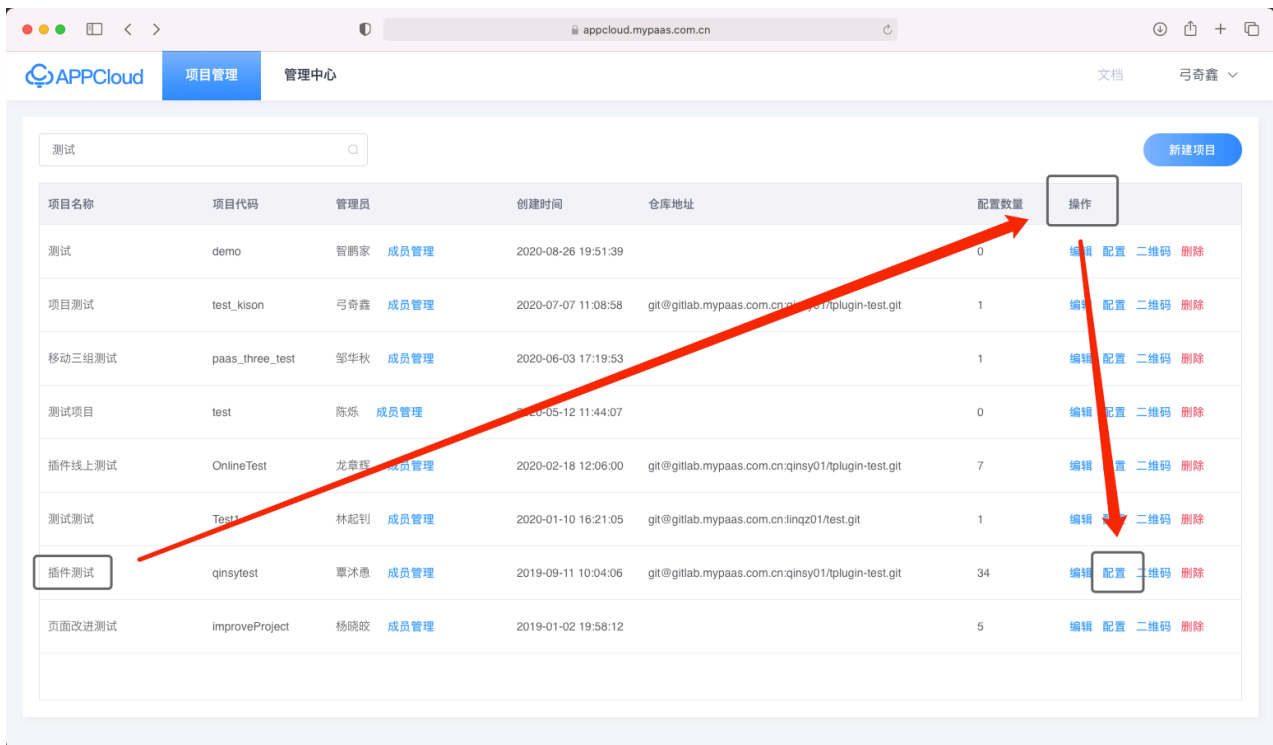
appcloud.mypaas.com.cn

APPCloud 项目管理 管理中心 文档 弓奇鑫

测试

新建项目

| 项目名称 | 项目代码 | 管理员 | 创建时间 | 仓库地址 | 配置数量 | 操作 |
|---|---|---|---|---|---|---|
| 测试 | demo | 智鹏家 成员管理 | 2020-08-26 19:51:39 | | 0 | 编辑 配置 二维码 删除 |
| 项目测试 | test_kison | 弓奇鑫 成员管理 | 2020-07-07 11:08:58 | git@gitlab.mypaas.com.cn:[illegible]/tplugin-test.git | 1 | 编辑 配置 二维码 删除 |
| 移动三组测试 | paas_three_test | 邹华秋 成员管理 | 2020-06-03 17:19:53 | | 1 | 编辑 配置 二维码 删除 |
| 测试项目 | test | 陈烁 成员管理 | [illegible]0-05-12 11:44:07 | | 0 | 编辑 配置 二维码 删除 |
| 插件线上测试 | OnlineTest | 龙章辉 成员管理 | 2020-02-18 12:06:00 | git@gitlab.mypaas.com.cn:qinsy01/tplugin-test.git | 7 | 编辑 配置 二维码 删除 |
| 测试测试 | Test1 | 林起钊 成员管理 | 2020-01-10 16:21:05 | git@gitlab.mypaas.com.cn:linqz01/test.git | 1 | 编辑 配置 二维码 删除 |
| 插件测试 | qinsytest | 覃沭愚 成员管理 | 2019-09-11 10:04:06 | git@gitlab.mypaas.com.cn:qinsy01/tplugin-test.git | 34 | 编辑 配置 二维码 删除 |
| 页面改进测试 | improveProject | 杨晓皎 成员管理 | 2019-01-02 19:58:12 | | 5 | 编辑 配置 二维码 删除 |